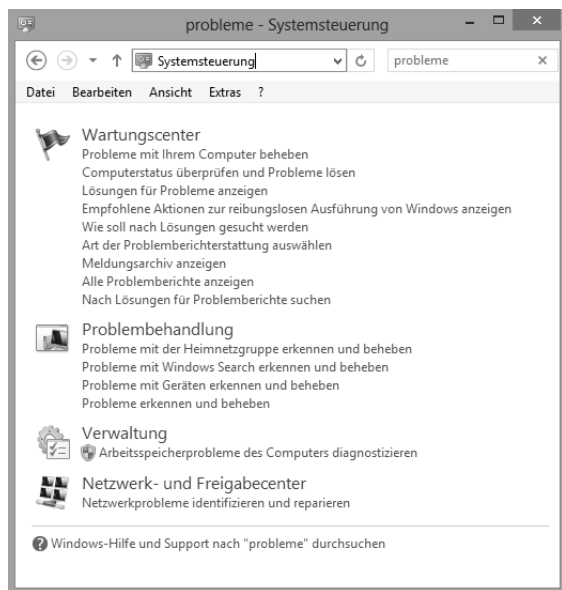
probleme - Systemsteuerung

Systemsteuerung

probleme

Datei Bearbeiten Ansicht Extras ?

Wartungscenter
Probleme mit Ihrem Computer beheben
Computerstatus überprüfen und Probleme lösen
Lösungen für Probleme anzeigen
Empfohlene Aktionen zur reibungslosen Ausführung von Windows anzeigen
Wie soll nach Lösungen gesucht werden
Art der Problemberichterstattung auswählen
Meldungsarchiv anzeigen
Alle Problemberichte anzeigen
Nach Lösungen für Problemberichte suchen

Problembehandlung
Probleme mit der Heimnetzgruppe erkennen und beheben
Probleme mit Windows Search erkennen und beheben
Probleme mit Geräten erkennen und beheben
Probleme erkennen und beheben

Verwaltung
Arbeitsspeicherprobleme des Computers diagnostizieren

Netzwerk- und Freigabecenter
Netzwerkprobleme identifizieren und reparieren

Windows-Hilfe und Support nach "probleme" durchsuchen